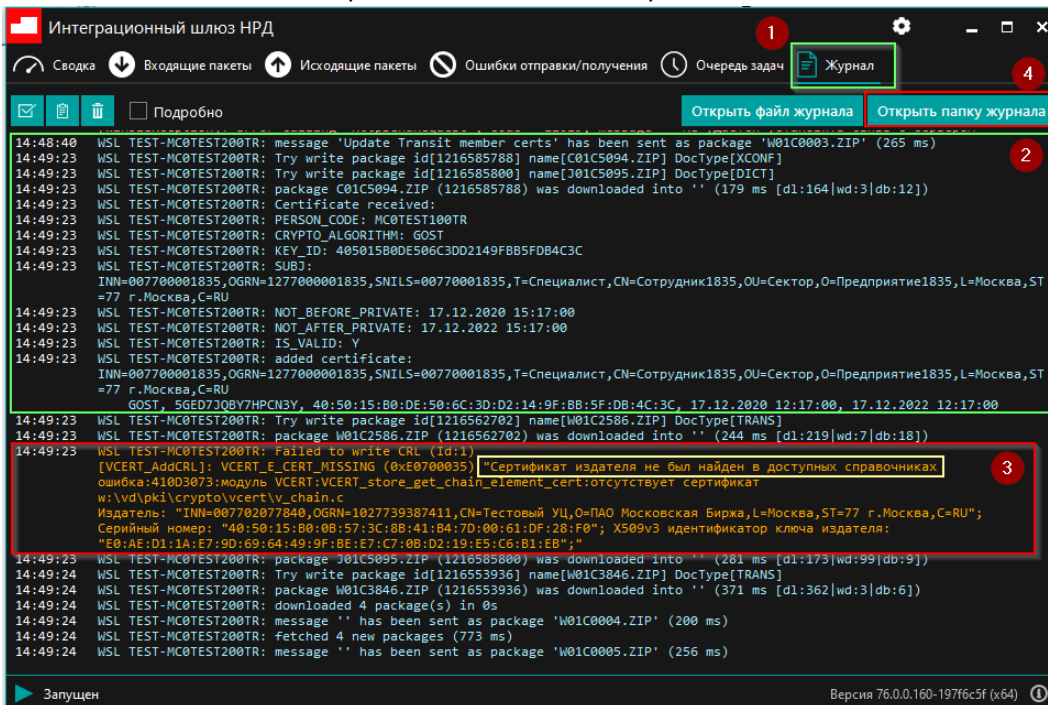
Интеграционный шлюз НРД

1

Сводка Входящие пакеты Исходящие пакеты Ошибки отправки/получения Очередь задач Журнал

4

Подробно

Открыть файл журнала Открыть папку журнала

14:48:40 WSL TEST-MC0TEST200TR: message 'Update Transit member certs' has been sent as package 'W01C0003.ZIP' (265 ms)
14:49:23 WSL TEST-MC0TEST200TR: Try write package id[1216585788] name[C01C5094.ZIP] DocType[XCONF]
14:49:23 WSL TEST-MC0TEST200TR: Try write package id[1216585800] name[J01C5095.ZIP] DocType[DICT]
14:49:23 WSL TEST-MC0TEST200TR: package C01C5094.ZIP (1216585788) was downloaded into '' (179 ms [dl:164|wd:3|db:12])
14:49:23 WSL TEST-MC0TEST200TR: Certificate received:
14:49:23 WSL TEST-MC0TEST200TR: PERSON_CODE: MC0TEST100TR
14:49:23 WSL TEST-MC0TEST200TR: CRYPTO_ALGORITHM: GOST
14:49:23 WSL TEST-MC0TEST200TR: KEY_ID: 405015B0DE506C3DD2149FBB5FDB4C3C
14:49:23 WSL TEST-MC0TEST200TR: SUBJ:
INN=007700001835,OGRN=1277000001835,SNILS=00770001835,T=Специалист,CN=Сотрудник1835,OU=Сектор,O=Предприятие1835,L=Москва,ST=77 г.Москва,C=RU
14:49:23 WSL TEST-MC0TEST200TR: NOT_BEFORE_PRIVATE: 17.12.2020 15:17:00
14:49:23 WSL TEST-MC0TEST200TR: NOT_AFTER_PRIVATE: 17.12.2022 15:17:00
14:49:23 WSL TEST-MC0TEST200TR: IS_VALID: Y
14:49:23 WSL TEST-MC0TEST200TR: added certificate:
INN=007700001835,OGRN=1277000001835,SNILS=00770001835,T=Специалист,CN=Сотрудник1835,OU=Сектор,O=Предприятие1835,L=Москва,ST=77 г.Москва,C=RU
GOST, 5GED7JQBY7HPCN3Y, 40:50:15:B0:DE:50:6C:3D:D2:14:9F:BB:5F:DB:4C:3C, 17.12.2020 12:17:00, 17.12.2022 12:17:00
14:49:23 WSL TEST-MC0TEST200TR: Try write package id[1216562702] name[W01C2586.ZIP] DocType[TRANS]
14:49:23 WSL TEST-MC0TEST200TR: package W01C2586.ZIP (1216562702) was downloaded into '' (244 ms [dl:219|wd:7|db:18])
14:49:23 WSL TEST-MC0TEST200TR: Failed to write CRL (Id:1)
[VCERT_AddCRL]: VCERT_E_CERT_MISSING (0xE0700035) "Сертификат издателя не был найден в доступных справочниках
ошибка:410D3073:модуль VCERT:VCERT_store_get_chain_element_cert:отсутствует сертификат
w:\vd\pki\crypto\vcert\v_chain.c
Издатель: "INN=007702077840,OGRN=1027739387411,CN=Тестовый УЦ,O=ПАО Московская Биржа,L=Москва,ST=77 г.Москва,C=RU";
Серийный номер: "40:50:15:B0:0B:57:3C:8B:41:B4:7D:00:61:DF:28:F0"; X509v3 идентификатор ключа издателя:
"E0:AE:D1:1A:E7:9D:69:64:49:9F:BE:E7:C7:0B:D2:19:E5:C6:B1:EB";"
14:49:23 WSL TEST-MC0TEST200TR: package J01C5095.ZIP (1216585800) was downloaded into '' (281 ms [dl:173|wd:99|db:9])
14:49:24 WSL TEST-MC0TEST200TR: Try write package id[1216553936] name[W01C3846.ZIP] DocType[TRANS]
14:49:24 WSL TEST-MC0TEST200TR: package W01C3846.ZIP (1216553936) was downloaded into '' (371 ms [dl:362|wd:3|db:6])
14:49:24 WSL TEST-MC0TEST200TR: downloaded 4 package(s) in 0s
14:49:24 WSL TEST-MC0TEST200TR: message '' has been sent as package 'W01C0004.ZIP' (200 ms)
14:49:24 WSL TEST-MC0TEST200TR: fetched 4 new packages (773 ms)
14:49:24 WSL TEST-MC0TEST200TR: message '' has been sent as package 'W01C0005.ZIP' (256 ms)

2

3

Запущен

Версия 76.0.0.160-197f6c5f (x64)